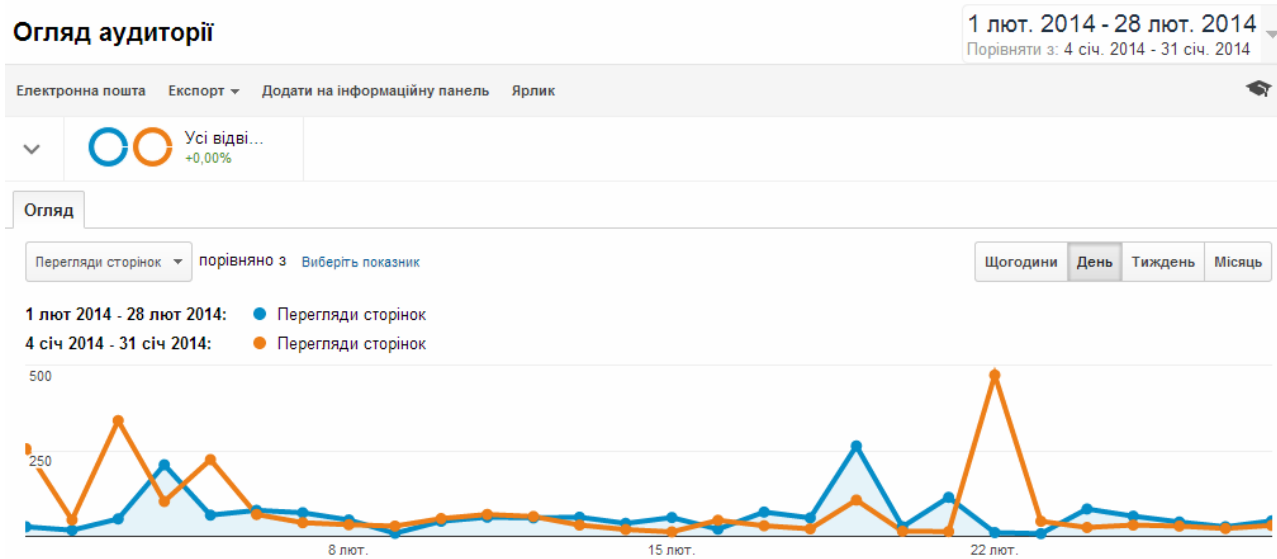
Огляд аудиторії

1 лют. 2014 - 28 лют. 2014
Порівняти з: 4 січ. 2014 - 31 січ. 2014

Електронна пошта Експорт Додати на інформаційну панель Ярлик

Усі відві...
+0,00%

Огляд

Перегляди сторінок порівняно з Виберіть показник

Щогодини День Тиждень Місяць

1 лют 2014 - 28 лют 2014: Перегляди сторінок
4 січ 2014 - 31 січ 2014: Перегляди сторінок

500
250

8 лют.
15 лют.
22 лют.